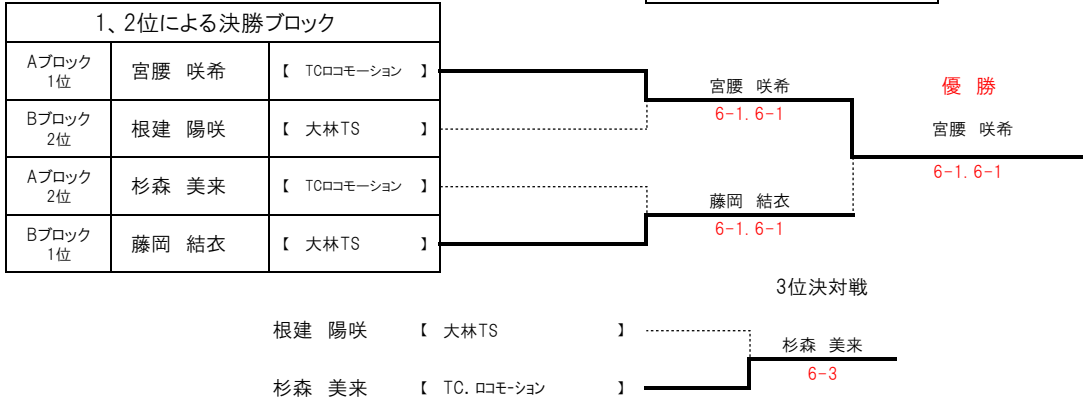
| 1、2位による決勝ブロック | | |
|---|---|---|
| Aブロック 1位 | 宮腰 咲希 | 【 TCロコモーション 】 |
| Bブロック 2位 | 根建 陽咲 | 【 大林TS 】 |
| Aブロック 2位 | 杉森 美来 | 【 TCロコモーション 】 |
| Bブロック 1位 | 藤岡 結衣 | 【 大林TS 】 |

宮腰 咲希
6-1.6-1

藤岡 結衣
6-1.6-1

優 勝
宮腰 咲希
6-1.6-1

3位決対戦

根建 陽咲 【 大林TS 】
杉森 美来 【 TC.ロコモーション 】

杉森 美来
6-3